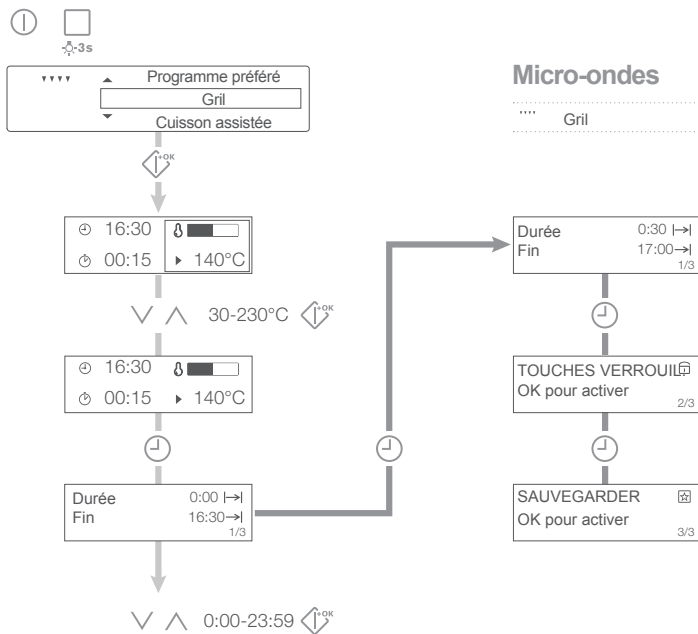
3s

Programme préféré
Gril
Cuisson assistée

OK

16:30
00:15
140°C

30-230°C OK

16:30
00:15
140°C

Durée 0:00 ⟼|
Fin 16:30⟶|
1/3

0:00-23:59 OK

Micro-ondes

Gril

Durée 0:30 ⟼|
Fin 17:00⟶|
1/3

TOUCHES VERROUIL
OK pour activer
2/3

SAUVEGARDER
OK pour activer
3/3